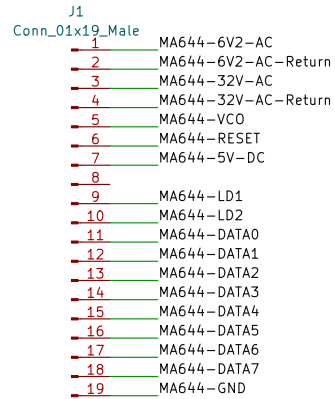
J1
Conn_01x19_Male

| | |
|---|---|
| 1 | MA644–6V2–AC |
| 2 | MA644–6V2–AC–Return |
| 3 | MA644–32V–AC |
| 4 | MA644–32V–AC–Return |
| 5 | MA644–VCO |
| 6 | MA644–RESET |
| 7 | MA644–5V–DC |
| 8 | |
| 9 | MA644–LD1 |
| 10 | MA644–LD2 |
| 11 | MA644–DATA0 |
| 12 | MA644–DATA1 |
| 13 | MA644–DATA2 |
| 14 | MA644–DATA3 |
| 15 | MA644–DATA4 |
| 16 | MA644–DATA5 |
| 17 | MA644–DATA6 |
| 18 | MA644–DATA7 |
| 19 | MA644–GND |